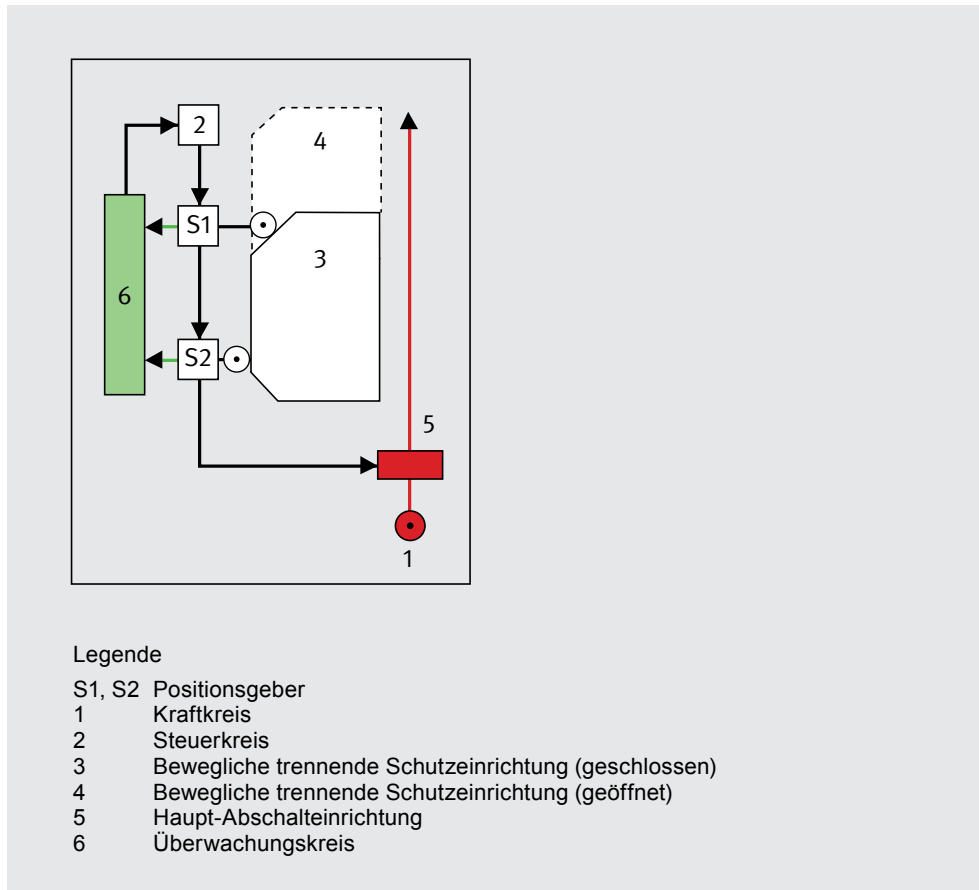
2

4

S1

3

6

S2

5

1

Legende

S1, S2 Positionsgeber
1 Kraftkreis
2 Steuerkreis
3 Bewegliche trennende Schutzeinrichtung (geschlossen)
4 Bewegliche trennende Schutzeinrichtung (geöffnet)
5 Haupt-Abschalteinrichtung
6 Überwachungskreis